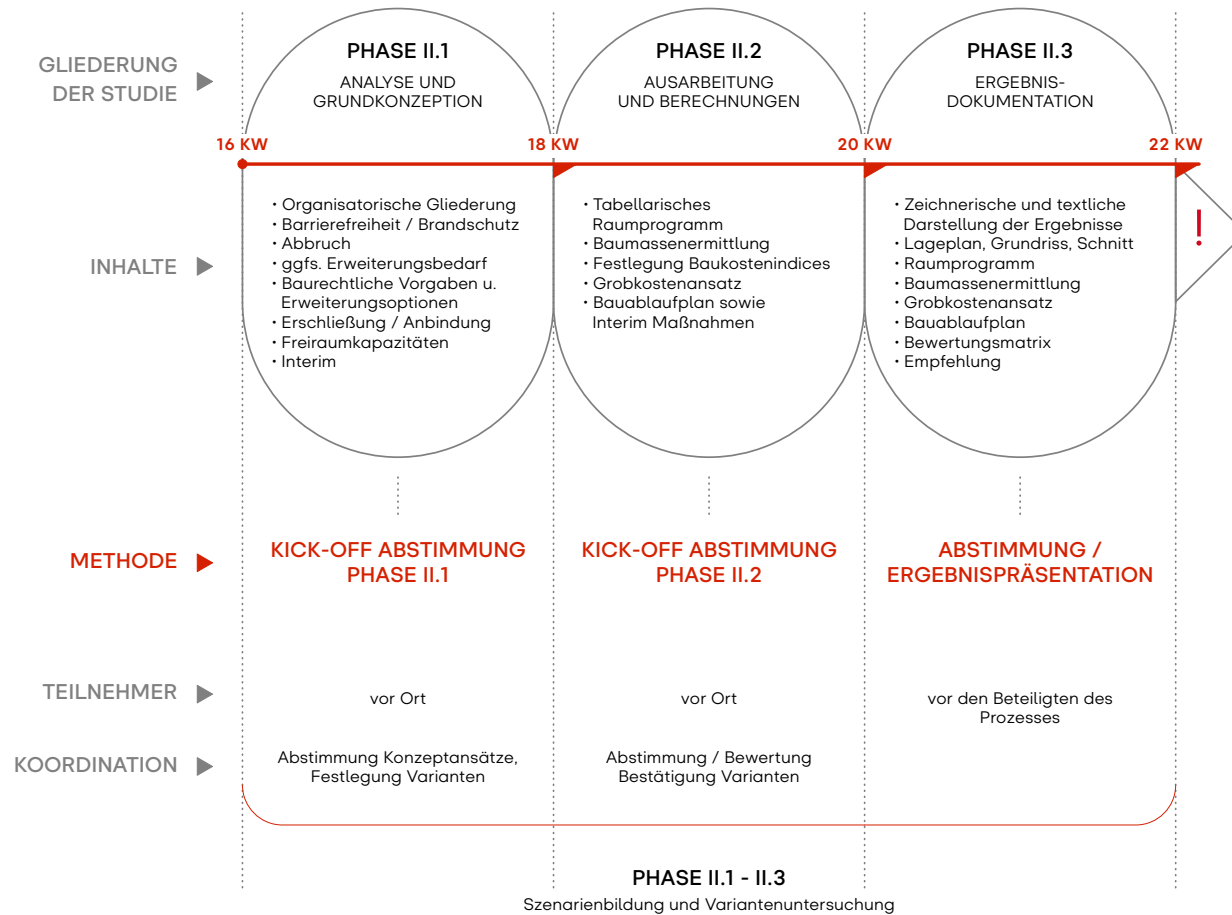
GLIEDERUNG DER STUDIE

PHASE II.1
ANALYSE UND GRUNDKONZEPTION

PHASE II.2
AUSARBEITUNG UND BERECHNUNGEN

PHASE II.3
ERGEBNIS-DOKUMENTATION

16 KW

18 KW

20 KW

22 KW

INHALTE

• Organisatorische Gliederung
• Barrierefreiheit / Brandschutz
• Abbruch
• ggfs. Erweiterungsbedarf
• Baurechtliche Vorgaben u. Erweiterungsoptionen
• Erschließung / Anbindung
• Freiraumkapazitäten
• Interim

• Tabellarisches Raumprogramm
• Baumassenermittlung
• Festlegung Baukostenindices
• Grobkostenansatz
• Bauablaufplan sowie Interim Maßnahmen

• Zeichnerische und textliche Darstellung der Ergebnisse
• Lageplan, Grundriss, Schnitt
• Raumprogramm
• Baumassenermittlung
• Grobkostenansatz
• Bauablaufplan
• Bewertungsmatrix
• Empfehlung

!

METHODE

KICK-OFF ABSTIMMUNG PHASE II.1

KICK-OFF ABSTIMMUNG PHASE II.2

ABSTIMMUNG / ERGEBNISPRÄSENTATION

TEILNEHMER

vor Ort

vor Ort

vor den Beteiligten des Prozesses

KOORDINATION

Abstimmung Konzeptansätze, Festlegung Varianten

Abstimmung / Bewertung Bestätigung Varianten

PHASE II.1 - II.3
Szenarienbildung und Variantenuntersuchung